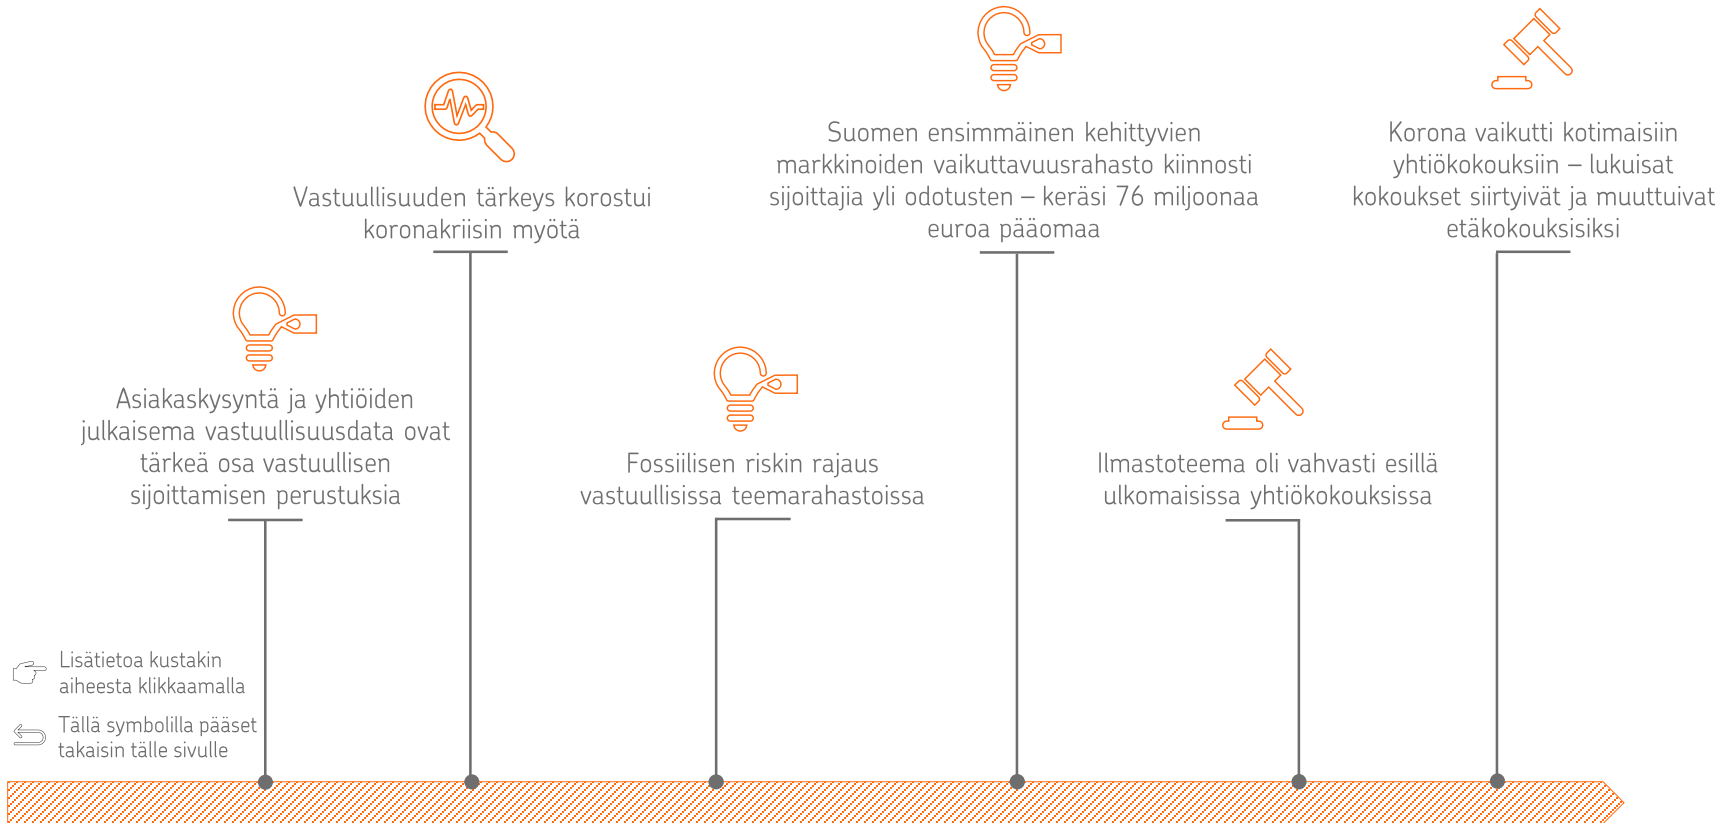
Vastuullisuuden tärkeys korostui koronakriisin myötä

Suomen ensimmäinen kehittyvien markkinoiden vaikuttavuusrahasto kiinnosti sijoittajia yli odotusten – keräsi 76 miljoonaa euroa pääomaa

Korona vaikutti kotimaisiin yhtiökokouksiin – lukuisat kokoukset siirtyivät ja muuttuivat etäkokouksisiksi

Asiakaskysyntä ja yhtiöiden julkaisema vastuullisuusdata ovat tärkeä osa vastuullisen sijoittamisen perustuksia

Fossiilisen riskin rajaus vastuullisissa teemarahastoissa

Ilmastoteema oli vahvasti esillä ulkomaisissa yhtiökokouksissa

Lisätietoa kustakin aiheesta klikkaamalla

Tällä symbolilla pääset takaisin tälle sivulle